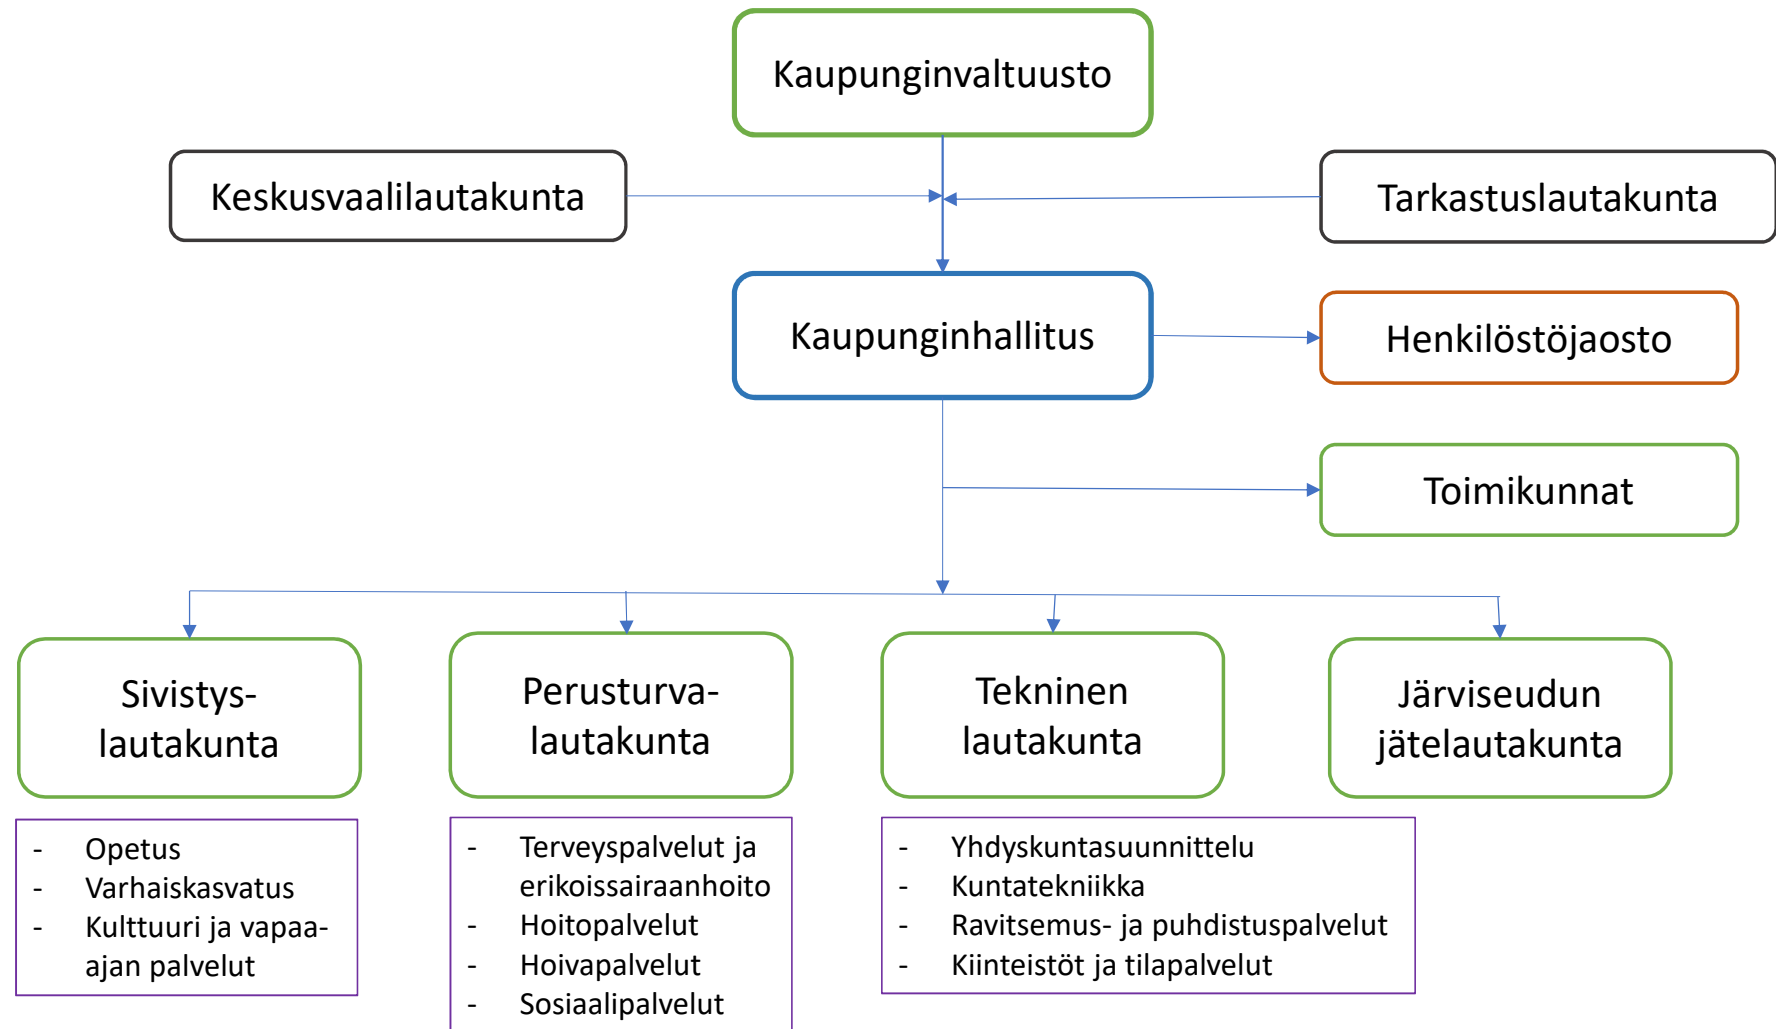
Kaupunginvaltuusto

Keskusvaalilautakunta

Tarkastuslautakunta

Kaupunginhallitus

Henkilöstöjaosto

Toimikunnat

Sivistys-lautakunta

Perusturva-lautakunta

Tekninen lautakunta

Järviseudun jätelautakunta

- Opetus
- Varhaiskasvatus
- Kulttuuri ja vapaa-ajan palvelut

- Terveyspalvelut ja erikoissairaanhoito
- Hoitopalvelut
- Hoivapalvelut
- Sosiaalipalvelut

- Yhdyskuntasuunnittelu
- Kuntatekniikka
- Ravitsemus- ja puhdistuspalvelut
- Kiinteistöt ja tilapalvelut